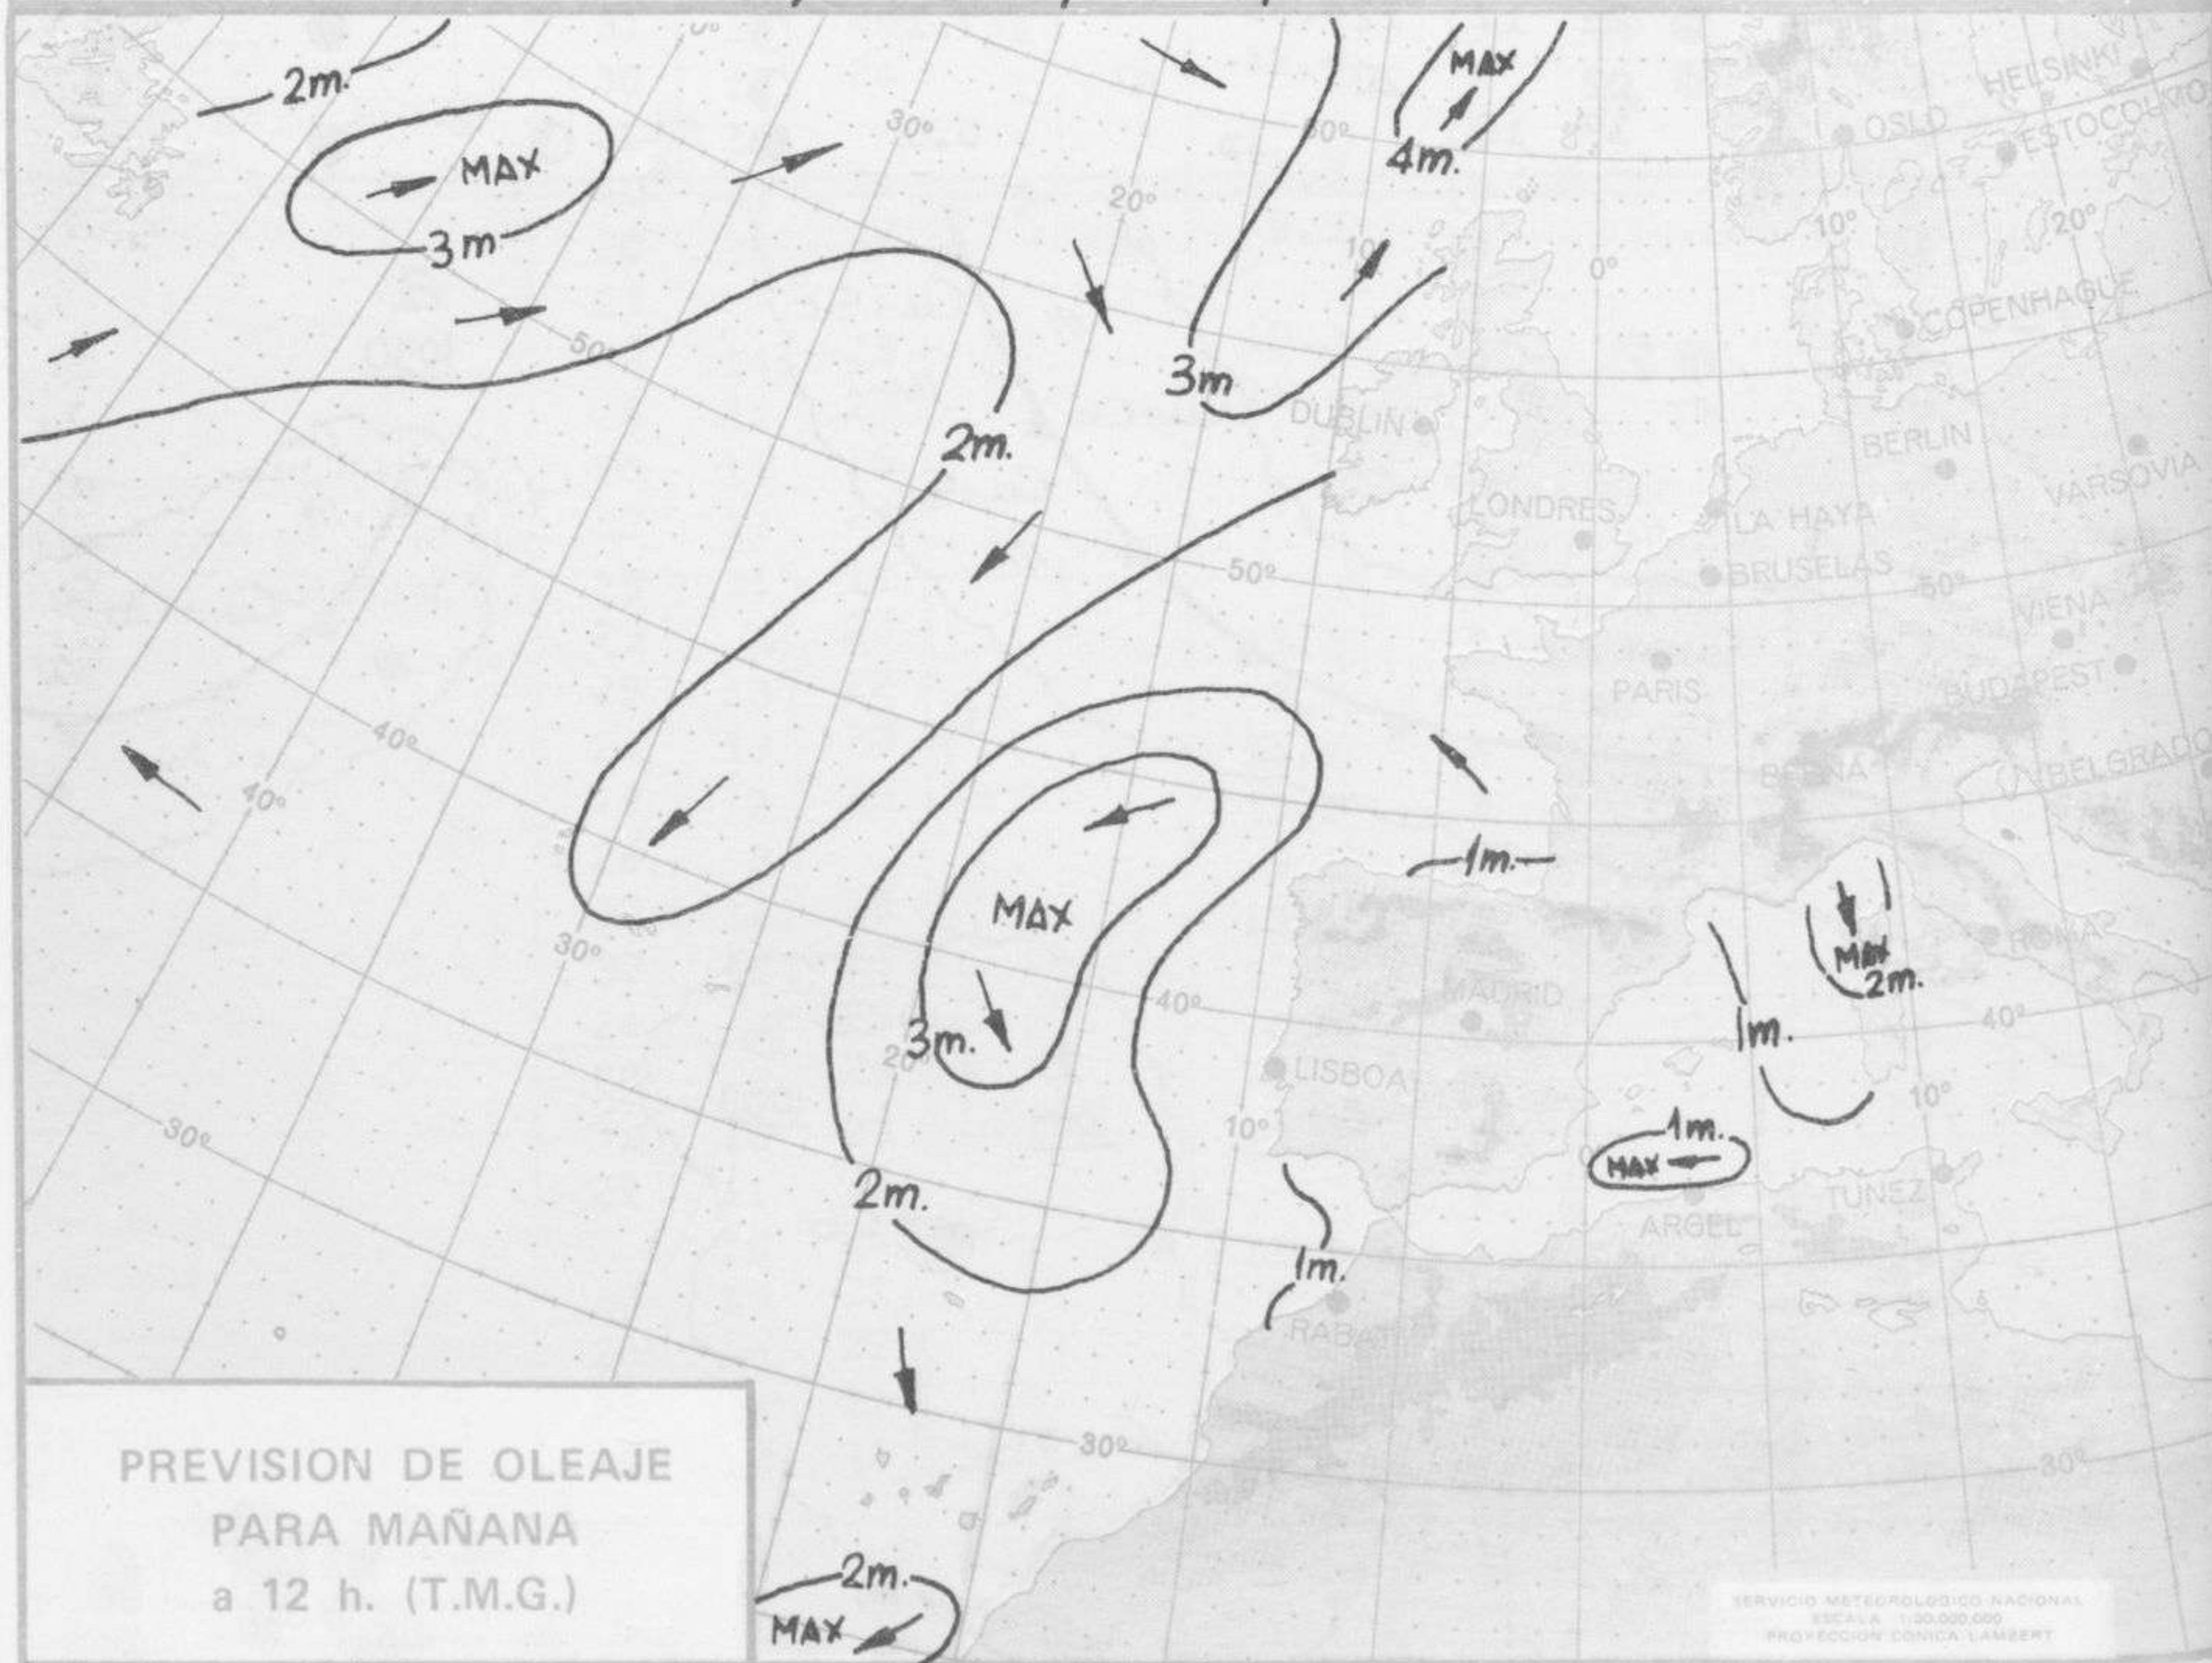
2m.
MAX
3m
30°
20°
10°
0°
MAX
4m.
3m
50°
2m.
DUBLIN
OSLO
HELSINKI
ESTOCOLMO
10°
20°
COPENHAGUE
BERLIN
VARSOVIA
LONDRES
LA HAYA
BRUSELAS
50°
50°
VIENA
BUDAPEST
PARIS
BERNA
BELGRADO
40°
40°
1m.
MAX
30°
3m.
20°
40°
MADRID
LISBOA
10°
ROMA
MAX
2m.
1m.
40°
10°
30°
2m.
1m.
MAX
TUNEZ
ARGEL
1m.
RABAT
30°
30°
PREVISION DE OLEAJE PARA MAÑANA a 12 h. (T.M.G.)
2m.
MAX
SERVICIO METEOROLOGICO NACIONAL
ESCALA 1:30.000.000
PROYECCION CONICA LAMBERT